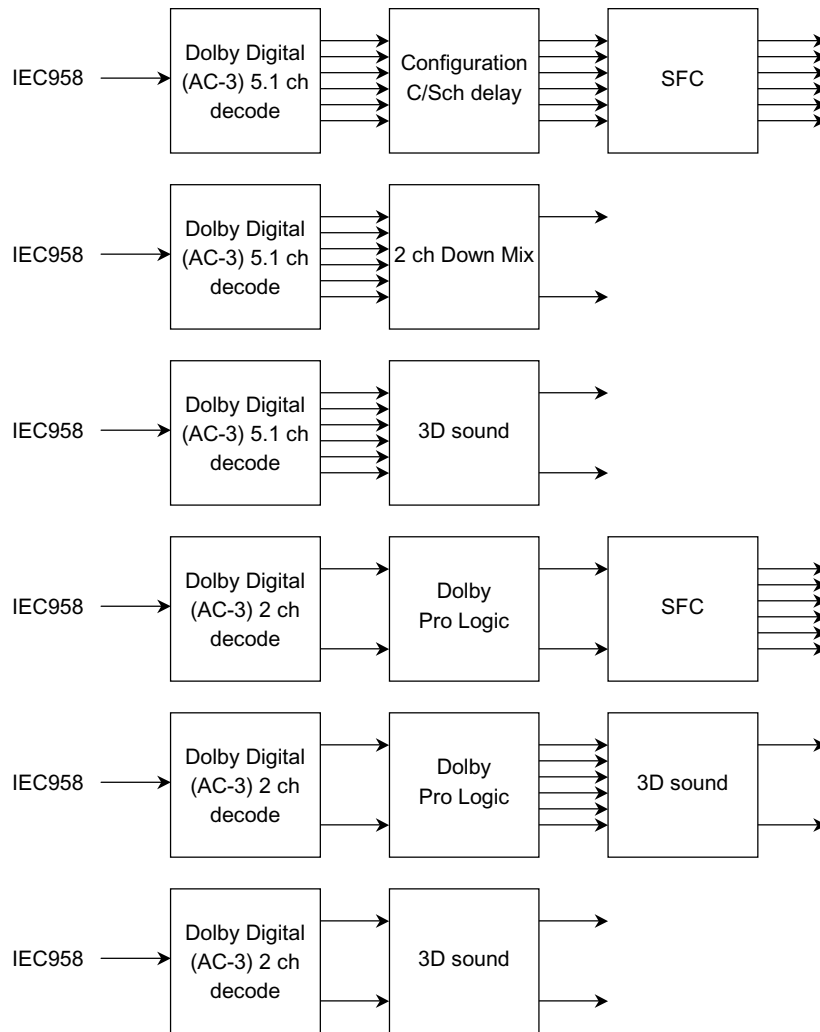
IEC958

Dolby Digital (AC-3) 5.1 ch decode

Configuration C/Sch delay

SFC

IEC958

Dolby Digital (AC-3) 5.1 ch decode

2 ch Down Mix

IEC958

Dolby Digital (AC-3) 5.1 ch decode

3D sound

IEC958

Dolby Digital (AC-3) 2 ch decode

Dolby Pro Logic

SFC

IEC958

Dolby Digital (AC-3) 2 ch decode

Dolby Pro Logic

3D sound

IEC958

Dolby Digital (AC-3) 2 ch decode

3D sound